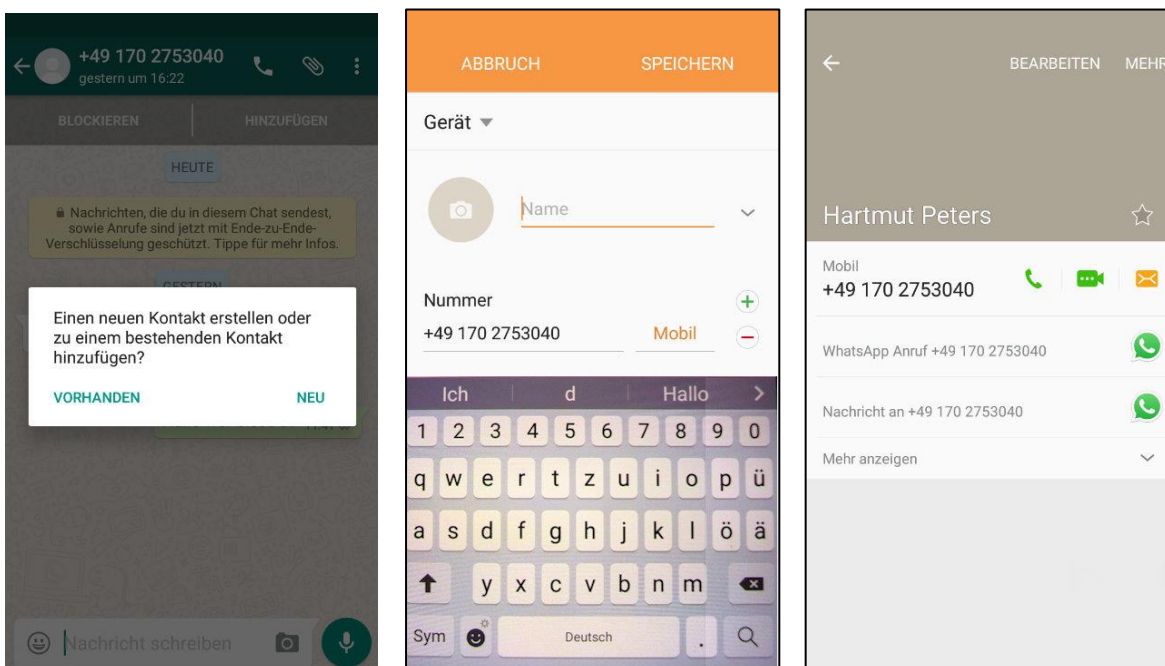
+49 170 2753040
gestern um 16:22

BLOCKIEREN HINZUFÜGEN

HEUTE

Nachrichten, die du in diesem Chat sendest, sowie Anrufe sind jetzt mit Ende-zu-Ende-Verschlüsselung geschützt. Tippe für mehr Infos.

GESTERN

Einen neuen Kontakt erstellen oder zu einem bestehenden Kontakt hinzufügen?

VORHANDEN NEU

Nachricht schreiben

ABBRUCH SPEICHERN

Gerät

Name

Nummer
+49 170 2753040 Mobil

Ich d Hallo

1 2 3 4 5 6 7 8 9 0
q w e r t z u i o p ü
a s d f g h j k l ö ä
y x c v b n m
Sym Deutsch .

BEARBEITEN MEHR

Hartmut Peters

Mobil
+49 170 2753040

WhatsApp Anruf +49 170 2753040

Nachricht an +49 170 2753040

Mehr anzeigen